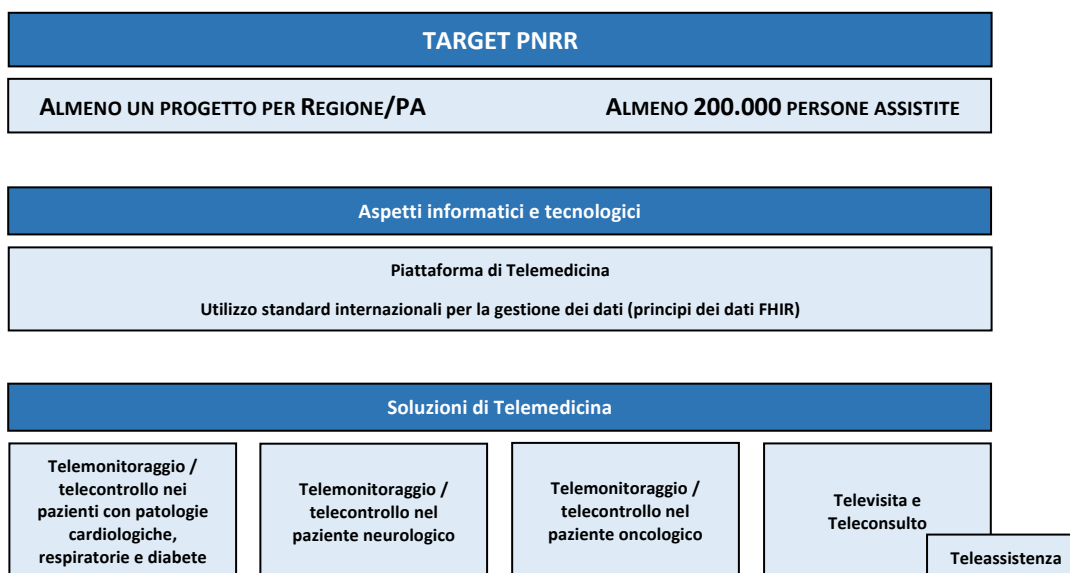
TARGET PNRR

ALMENO UN PROGETTO PER REGIONE/PA

ALMENO 200.000 PERSONE ASSISTITE

Aspetti informatici e tecnologici

Piattaforma di Telemedicina

Utilizzo standard internazionali per la gestione dei dati (principi dei dati FHIR)

Soluzioni di Telemedicina

Telemonitoraggio / telecontrollo nei pazienti con patologie cardiologiche, respiratorie e diabete

Telemonitoraggio / telecontrollo nel paziente neurologico

Telemonitoraggio / telecontrollo nel paziente oncologico

Televisita e Teleconsulto

Teleassistenza